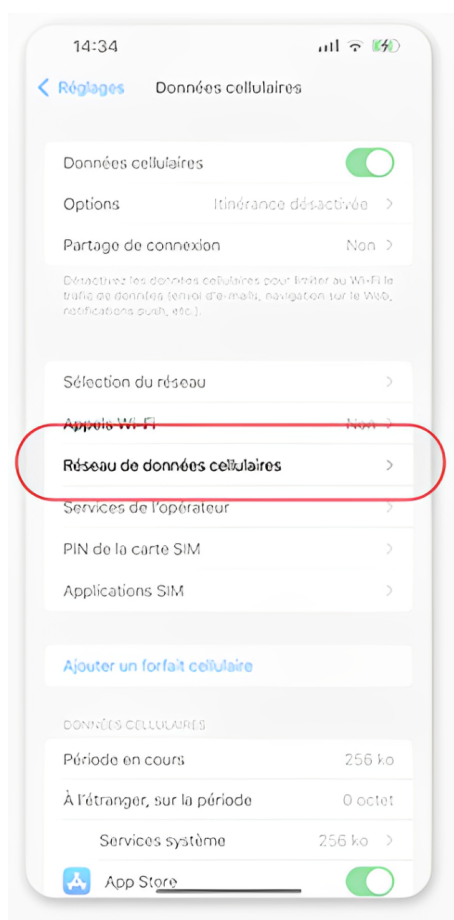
14:34

Réglages Données cellulaires

Données cellulaires

Options Itinérance désactivée

Partage de connexion Non

Désactive les données cellulaires pour limiter au Wi-Fi le trafic de données (envoi d'e-mails, navigation sur le Web, notifications push, etc.).

Sélection du réseau

Appels Wi-Fi Non

Réseau de données cellulaires

Services de l'opérateur

PIN de la carte SIM

Applications SIM

Ajouter un forfait cellulaire

DONNÉES CELLULAIRES

Période en cours 256 ko

À l'étranger, sur la période 0 octet

Services système 256 ko

App Store